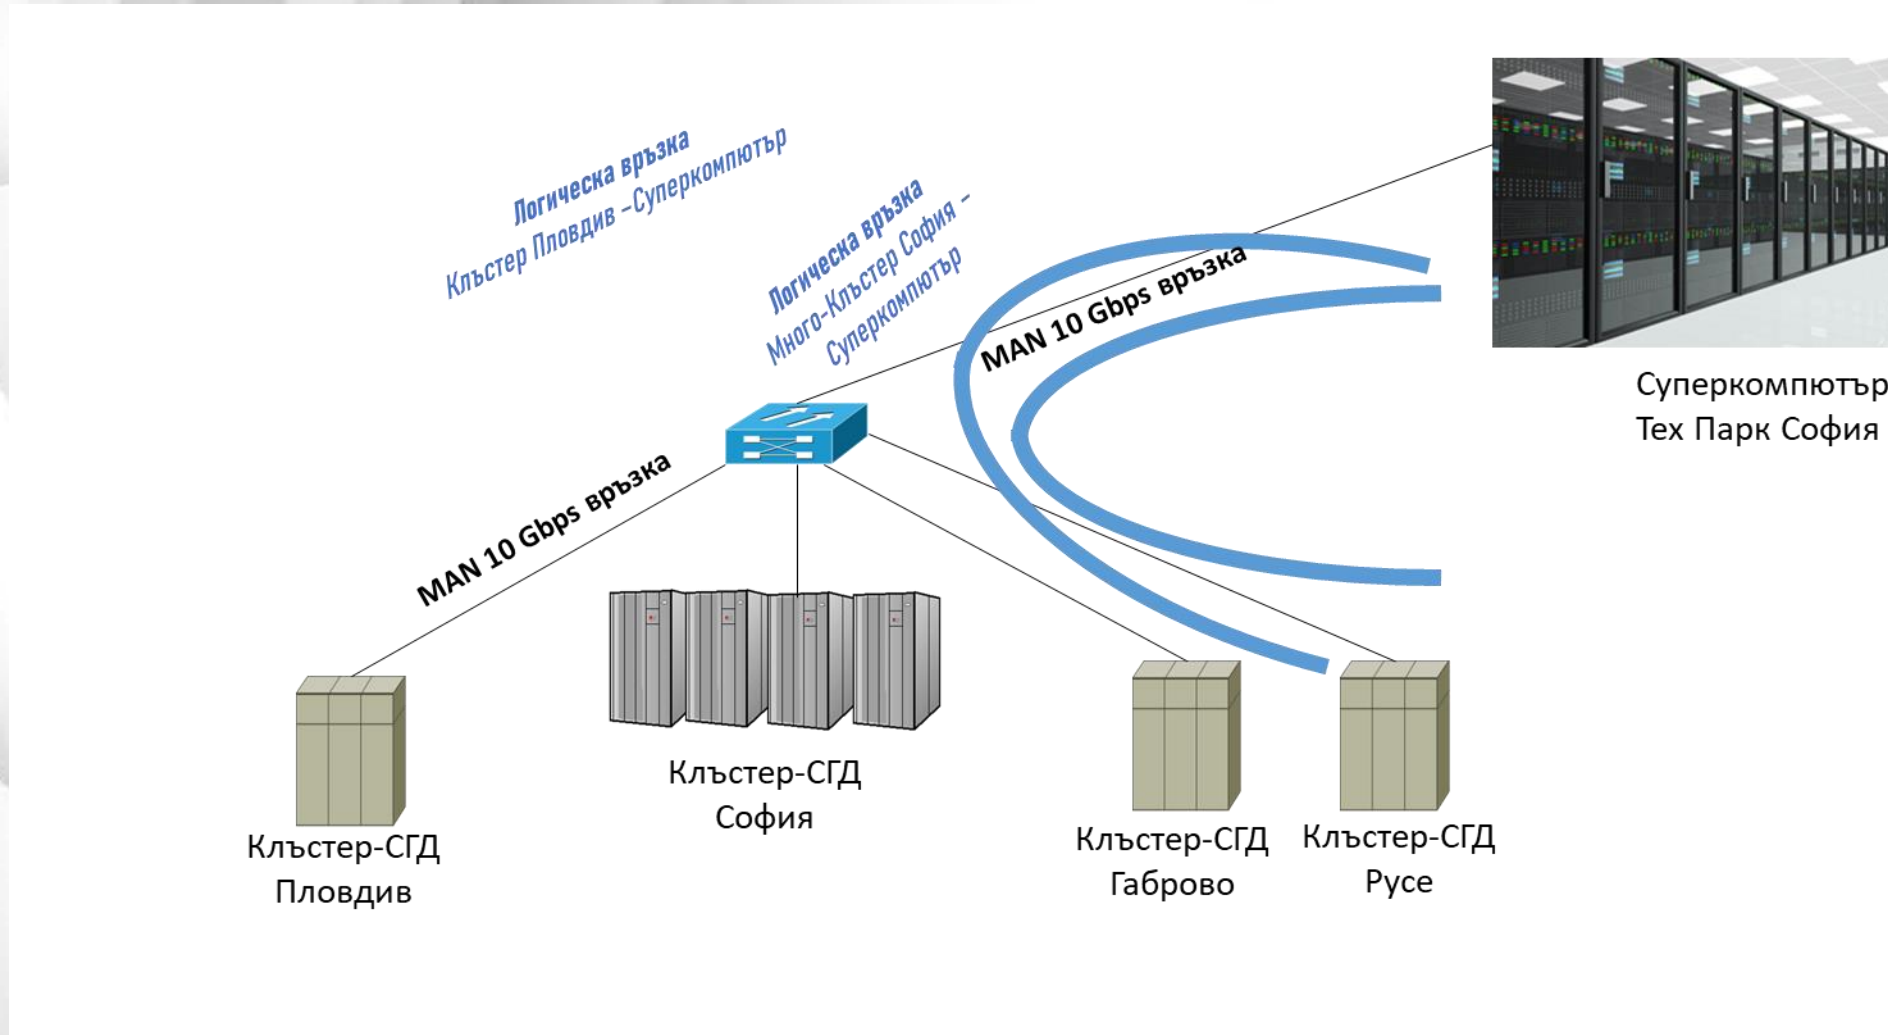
Логическа връзка
Клъстер Пловдив –Суперкомпютър

Логическа връзка
Много-Клъстер София – Суперкомпютър

MAN 10 Gbps връзка

Суперкомпютър
Тех Парк София

MAN 10 Gbps връзка

Клъстер-СГД
София

Клъстер-СГД
Пловдив

Клъстер-СГД
Габрово

Клъстер-СГД
Русе